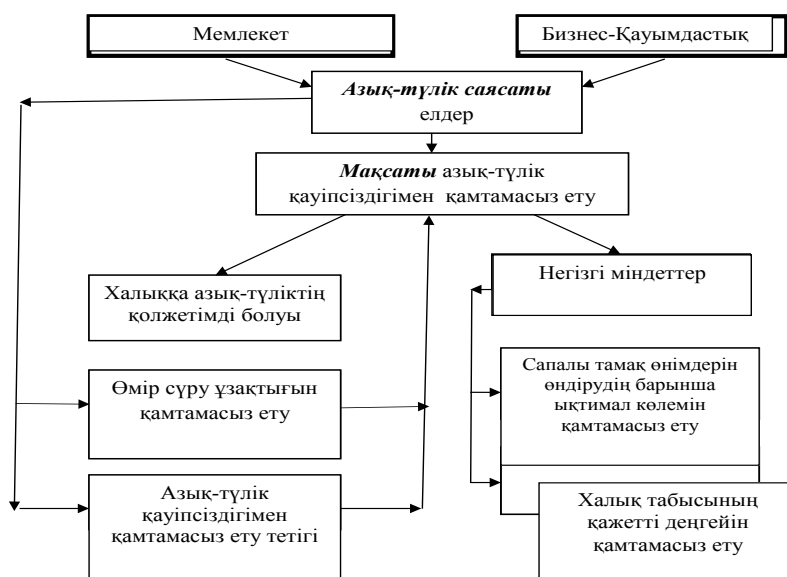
Мемлекет

Бизнес-Қауымдастық

***Азық-түлік саясаты*** елдер

***Мақсаты*** азық-түлік қауіпсіздігімен қамтамасыз ету

Халыққа азық-түліктің қолжетімді болуы

Негізгі міндеттер

Өмір сүру ұзақтығын қамтамасыз ету

Сапалы тамақ өнімдерін өндірудің барынша ықтимал көлемін қамтамасыз ету

Азық-түлік қауіпсіздігімен қамтамасыз ету тетігі

Халық табысының қажетті деңгейін қамтамасыз ету